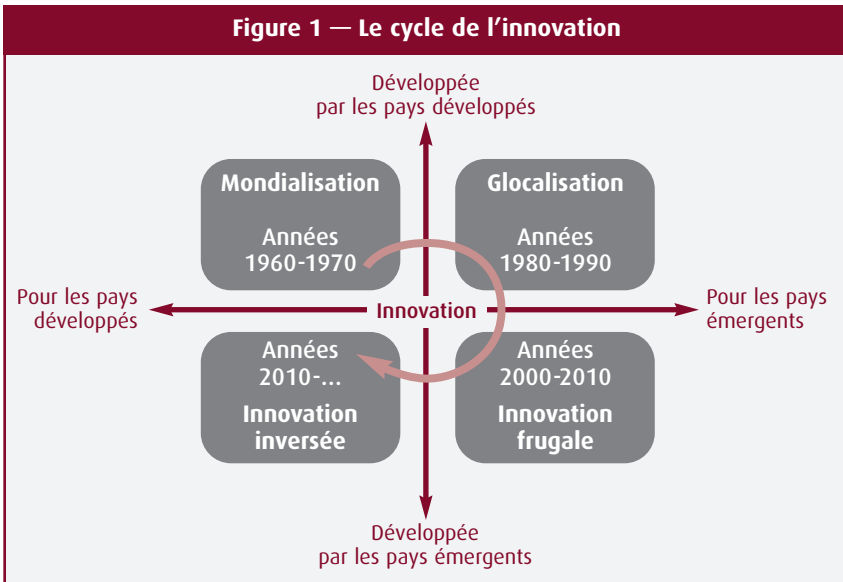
Figure 1 — Le cycle de l'innovation

Développée par les pays développés

Mondialisation

Années 1960-1970

Glocalisation

Années 1980-1990

Pour les pays développés

Innovation

Pour les pays émergents

Années 2010-...

Innovation inversée

Années 2000-2010

Innovation frugale

Développée par les pays émergents